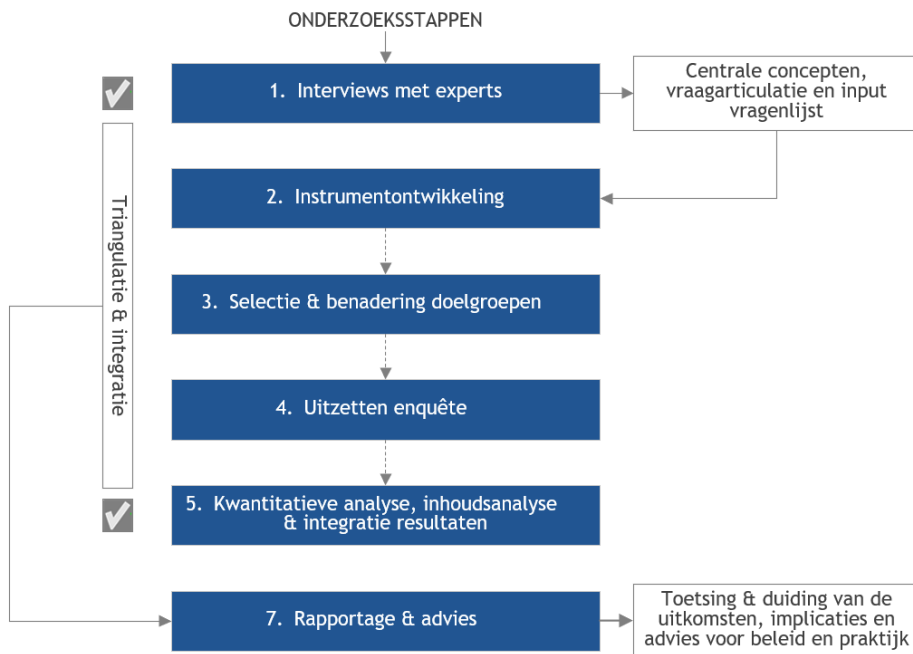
ONDERZOEKSSTAPPEN

1. Interviews met experts

Centrale concepten, vraagarticulatie en input vragenlijst

2. Instrumentontwikkeling

Triangulatie & integratie

3. Selectie & benadering doelgroepen

4. Uitzetten enquête

5. Kwantitatieve analyse, inhoudsanalyse & integratie resultaten

7. Rapportage & advies

Toetsing & duiding van de uitkomsten, implicaties en advies voor beleid en praktijk